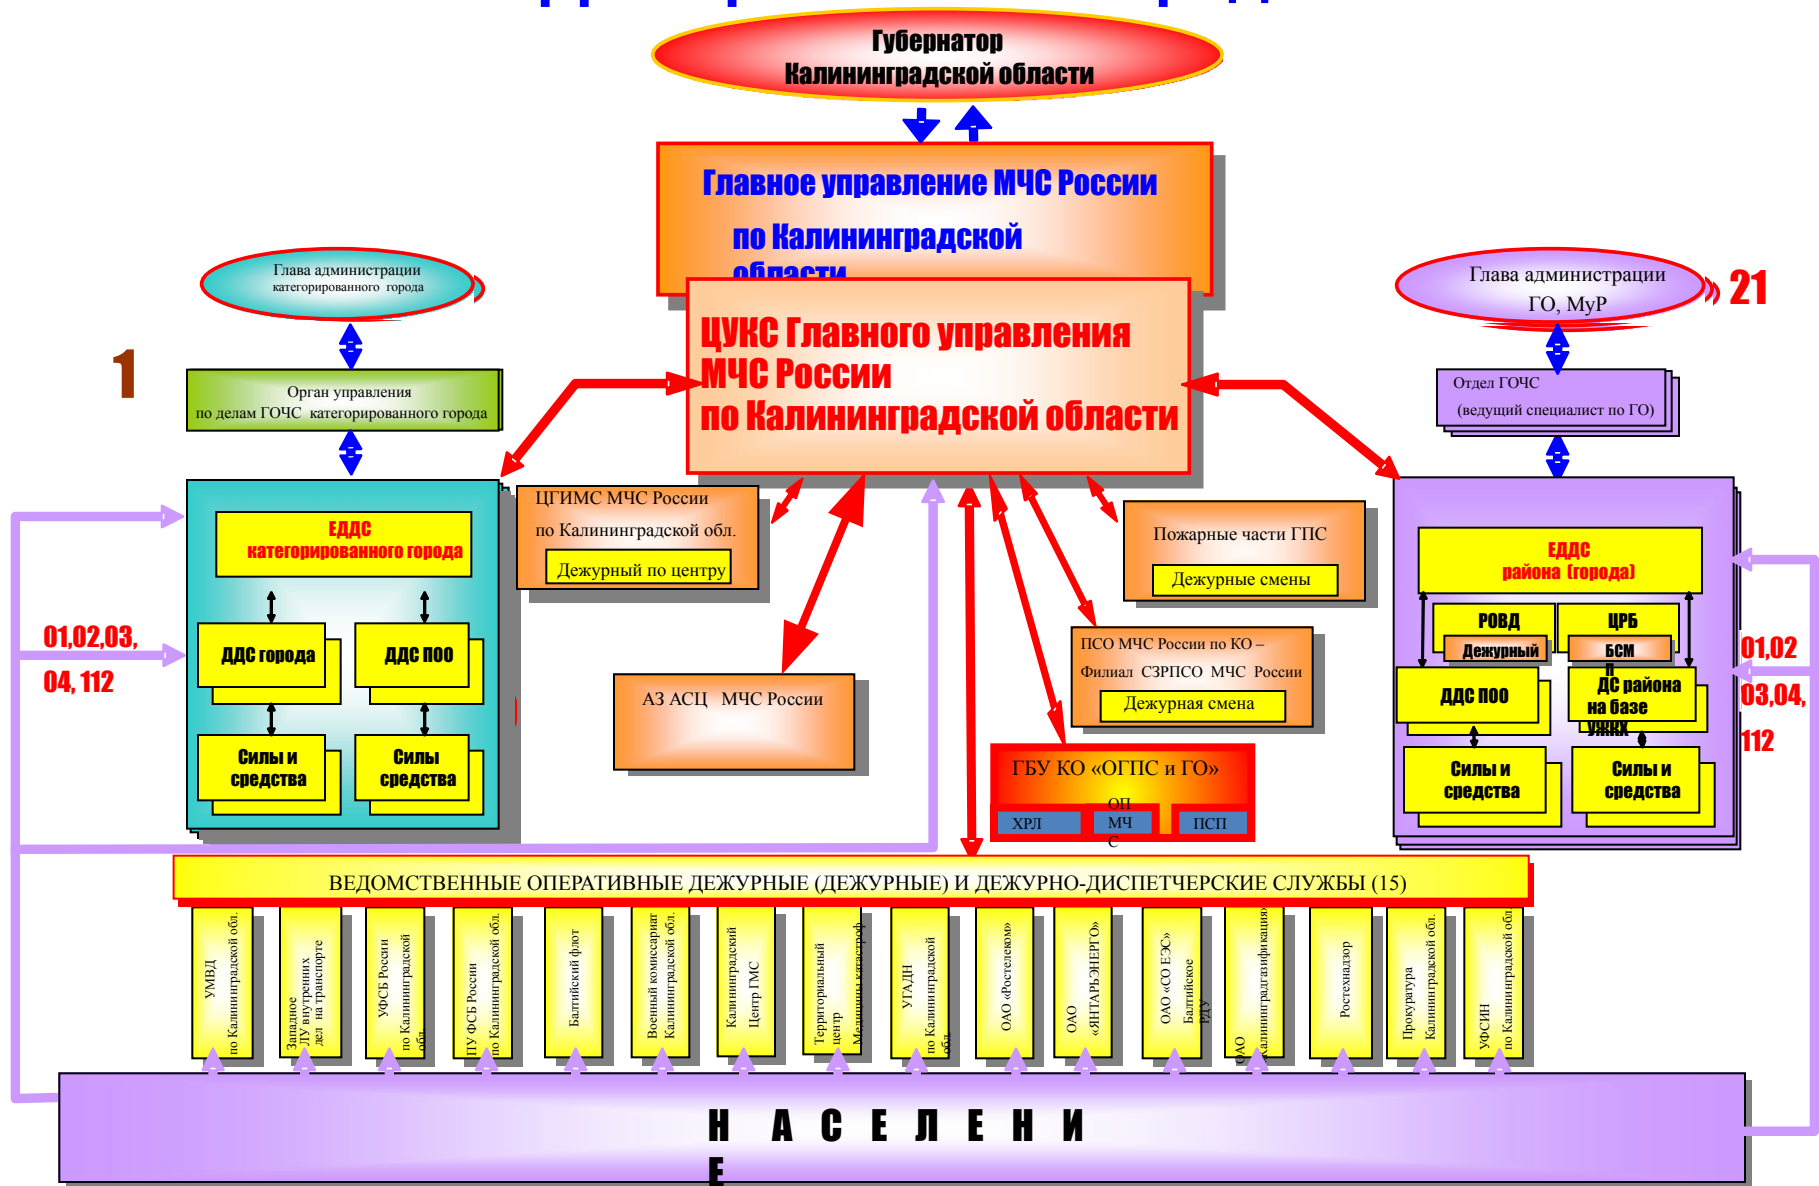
Губернатор
Калининградской области

Главное управление МЧС России
по Калининградской области

ЦУКС Главного управления МЧС России по Калининградской области

Глава администрации категорированного города

1

Орган управления по делам ГОЧС категорированного города

ЕДДС категорированного города

ДДС города

ДДС ПОО

Силы и средства

Силы средства

01,02,03, 04, 112

ЦГИМС МЧС России по Калининградской обл.
Дежурный по центру

АЗ АСЦ МЧС России

Пожарные части ГПС
Дежурные смены

ПСО МЧС России по КО – Филиал СЗРПСО МЧС России
Дежурная смена

ГБУ КО «ОГПС и ГО»
ХРЛ
ОП МЧС
ПСП

Глава администрации ГО, МуР

21

Отдел ГОЧС (ведущий специалист по ГО)

ЕДДС района (города)

РОВД
Дежурный

ЦРБ
БСМП

ДДС ПОО

ДС района на базе УЖКХ

Силы и средства

Силы и средства

01,02
03,04,
112

ВЕДОМСТВЕННЫЕ ОПЕРАТИВНЫЕ ДЕЖУРНЫЕ (ДЕЖУРНЫЕ) И ДЕЖУРНО-ДИСПЕТЧЕРСКИЕ СЛУЖБЫ (15)

УМВД по Калининградской обл.

Западное ЛУ внутренних дел на транспорте

УФСБ России по Калининградской обл.

ПУ ФСБ России по Калининградской обл.

Балтийский флот

Военный комиссариат Калининградской обл.

Калининградский Центр ГМС

Территориальный центр Медицины катастроф

УГАДН по Калининградской обл.

ОАО «Ростелеком»

ОАО «ЯНТАРЬЭНЕРГО»

ОАО «СО ЕЭС»

Балтийское ГДУ

ОАО Калининградгазификация»

Ростехнадзор

Прокуратура Калининградской обл.

УФСИН по Калининградской обл.

Н А С Е Л Е Н И Е